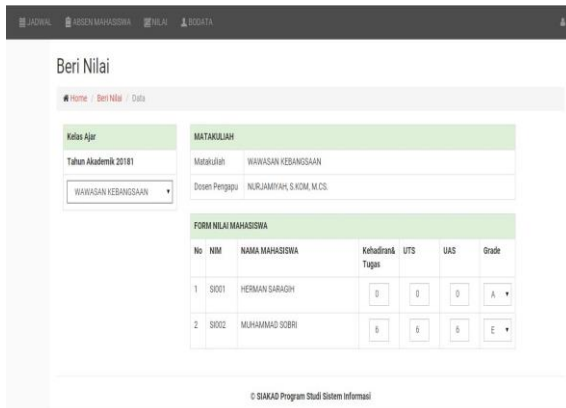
JADWAL ABSEN MAHASISWA NILAI BIODATA

Beri Nilai

Home / Beri Nilai / Data

Kelas Ajar

Tahun Akademik 20181

WAWASAN KEBANGSAAN

MATAKULIAH

| Matakuliah | WAWASAN KEBANGSAAN |
|---|---|
| Dosen Pengapu | NURJAMIYAH, S.KOM, M.CS. |

FORM NILAI MAHASISWA

| No | NIM | NAMA MAHASISWA | Kehadiran& Tugas | UTS | UAS | Grade |
|---|---|---|---|---|---|---|
| 1 | SI001 | HERMAN SARAGIH | 0 | 0 | 0 | A |
| 2 | SI002 | MUHAMMAD SOBRI | 6 | 6 | 6 | E |

© SIAKAD Program Studi Sistem Informasi